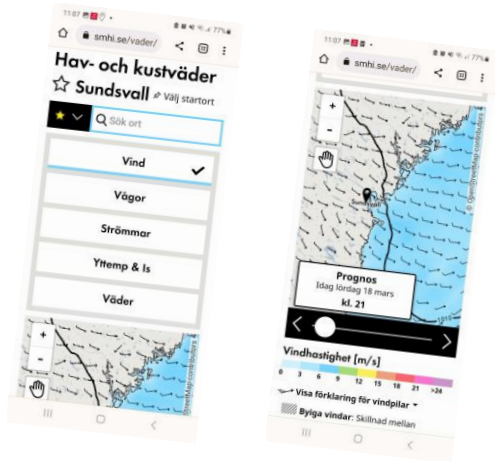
11:07 77%

smhi.se/vader/

Hav- och kustväder

Sundsvall Välj startort

Sök ort

Vind

Vågor

Strömmar

Yttemp & Is

Väder

+

-

11:07 77%

smhi.se/vader/

+

-

Sundsvall

© OpenStreetMap contributors

Prognos

Idag lördag 18 mars

kl. 21

Vindhastighet [m/s]

0 3 6 9 12 15 18 21 >24

Visa förklaring för vindpilar

Byiga vindar: Skillnad mellan